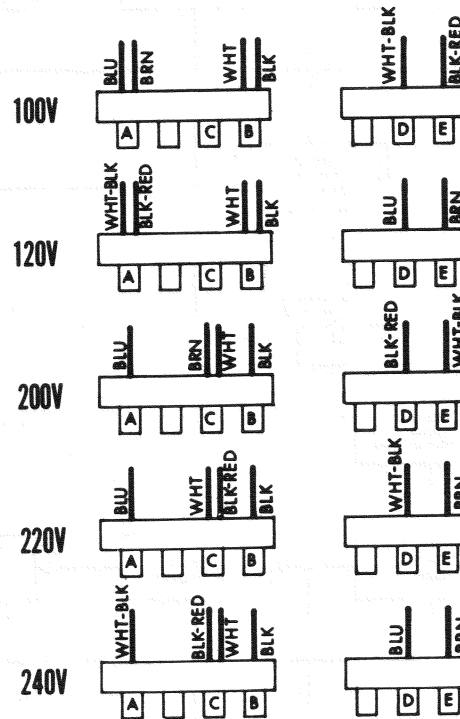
100V
BLU BRN WHT BLK
A C B
WHT-BLK BLK-RED
D E

120V
WHT-BLK BLK-RED WHT BLK
A C B
BLU BRN
D E

200V
BLU BRN WHT BLK
A C B
BLK-RED WHT-BLK
D E

220V
BLU WHT BLK-RED BLK
A C B
WHT-BLK BRN
D E

240V
WHT-BLK BLK-RED WHT BLK
A C B
BLU BRN
D E